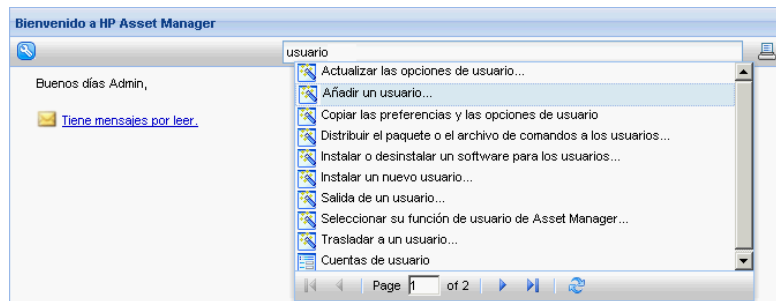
Bienvenido a HP Asset Manager

usuario

Buenos días Admin,

Tiene mensajes por leer.

Actualizar las opciones de usuario...
Añadir un usuario...
Copiar las preferencias y las opciones de usuario
Distribuir el paquete o el archivo de comandos a los usuarios...
Instalar o desinstalar un software para los usuarios...
Instalar un nuevo usuario...
Salida de un usuario...
Seleccionar su función de usuario de Asset Manager...
Trasladar a un usuario...
Cuentas de usuario

Page 1 of 2